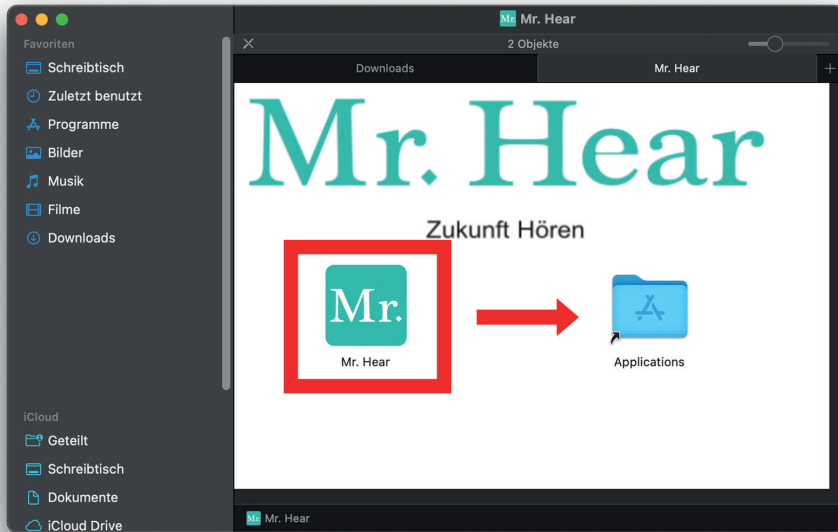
Mr. Mr. Hear

Favoriten
Schreibtisch
Zuletzt benutzt
Programme
Bilder
Musik
Filme
Downloads

iCloud
Geteilt
Schreibtisch
Dokumente
iCloud Drive

2 Objekte

Downloads
Mr. Hear

Mr. Hear

Zukunft Hören

Mr.
Mr. Hear

Applications

Mr. Mr. Hear